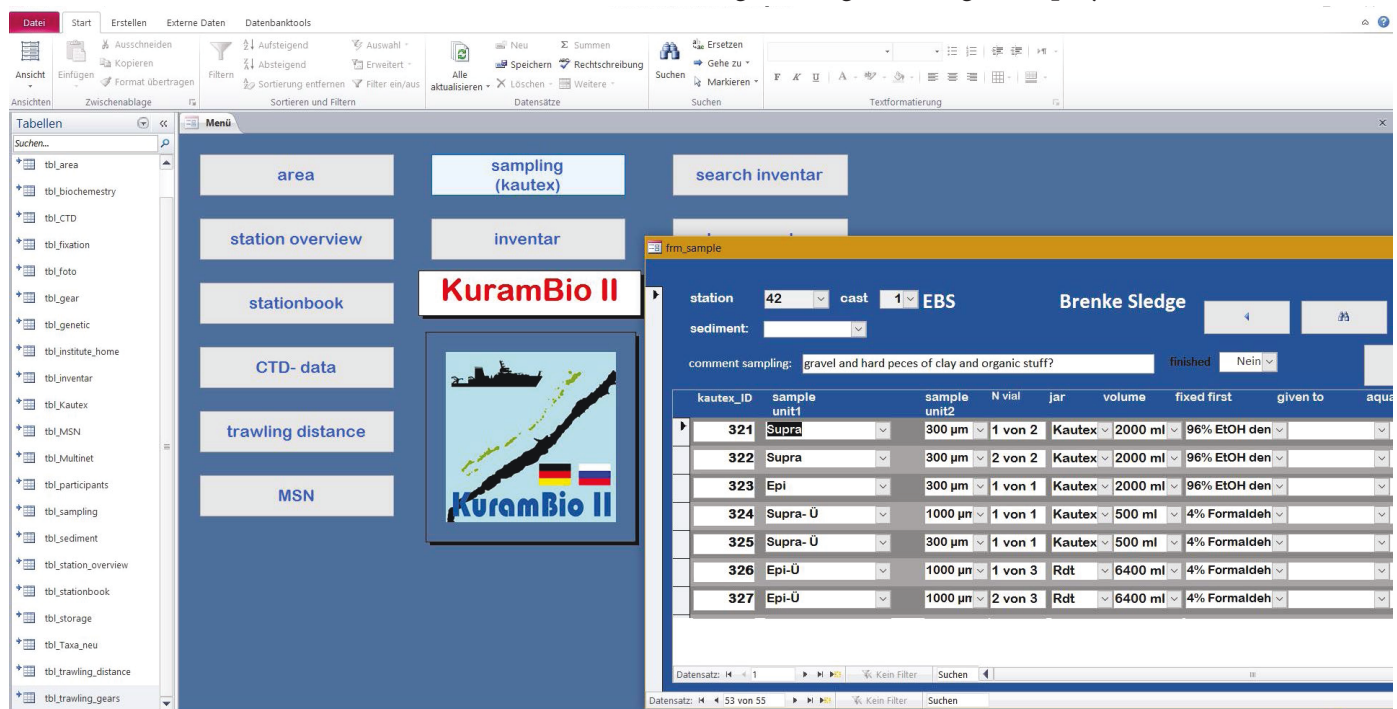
Datei Start Erstellen Externe Daten Datenbanktools

Ansicht Einfügen Ausschneiden Kopieren Format übertragen Filtern Aufsteigend Absteigend Sortierung entfernen Auswahl Erweitert Filter ein/aus Alle aktualisieren Neu Speichern Löschen Summen Rechtschreibung Weitere Suchen Ersetzen Gehe zu Markieren

Ansichten Zwischenablage Sortieren und Filtern Datensätze Suchen Textformatierung

Tabellen
Suchen...
tbl_area
tbl_biochemestry
tbl_CTD
tbl_fixation
tbl_foto
tbl_gear
tbl_genetic
tbl_institute_home
tbl_inventar
tbl_Kautex
tbl_MSN
tbl_Multinet
tbl_participants
tbl_sampling
tbl_sediment
tbl_station_overview
tbl_stationbook
tbl_storage
tbl_Taxa_neu
tbl_trawling_distance
tbl_trawling_gears

Menü

area
sampling (kautex)
search inventar
station overview
inventar
stationbook
KuramBio II
CTD- data
trawling distance
MSN
KuramBio II

frm_sample

station 42 cast 1 EBS Brenke Sledge
sediment:
comment sampling: gravel and hard peces of clay and organic stuff? finished Nein

| kautex_ID | sample unit1 | sample unit2 | N vial | jar | volume | fixed first | given to | aqua |
|---|---|---|---|---|---|---|---|---|
| 321 | Supra | 300 µm | 1 von 2 | Kautex | 2000 ml | 96% EtOH den | | |
| 322 | Supra | 300 µm | 2 von 2 | Kautex | 2000 ml | 96% EtOH den | | |
| 323 | Epi | 300 µm | 1 von 1 | Kautex | 2000 ml | 96% EtOH den | | |
| 324 | Supra- Ü | 1000 µm | 1 von 1 | Kautex | 500 ml | 4% Formaldeh | | |
| 325 | Supra- Ü | 300 µm | 1 von 1 | Kautex | 500 ml | 4% Formaldeh | | |
| 326 | Epi-Ü | 1000 µm | 1 von 3 | Rdt | 6400 ml | 4% Formaldeh | | |
| 327 | Epi-Ü | 1000 µm | 2 von 3 | Rdt | 6400 ml | 4% Formaldeh | | |

Datensatz: 1 Kein Filter Suchen
Datensatz: 53 von 55 Kein Filter Suchen